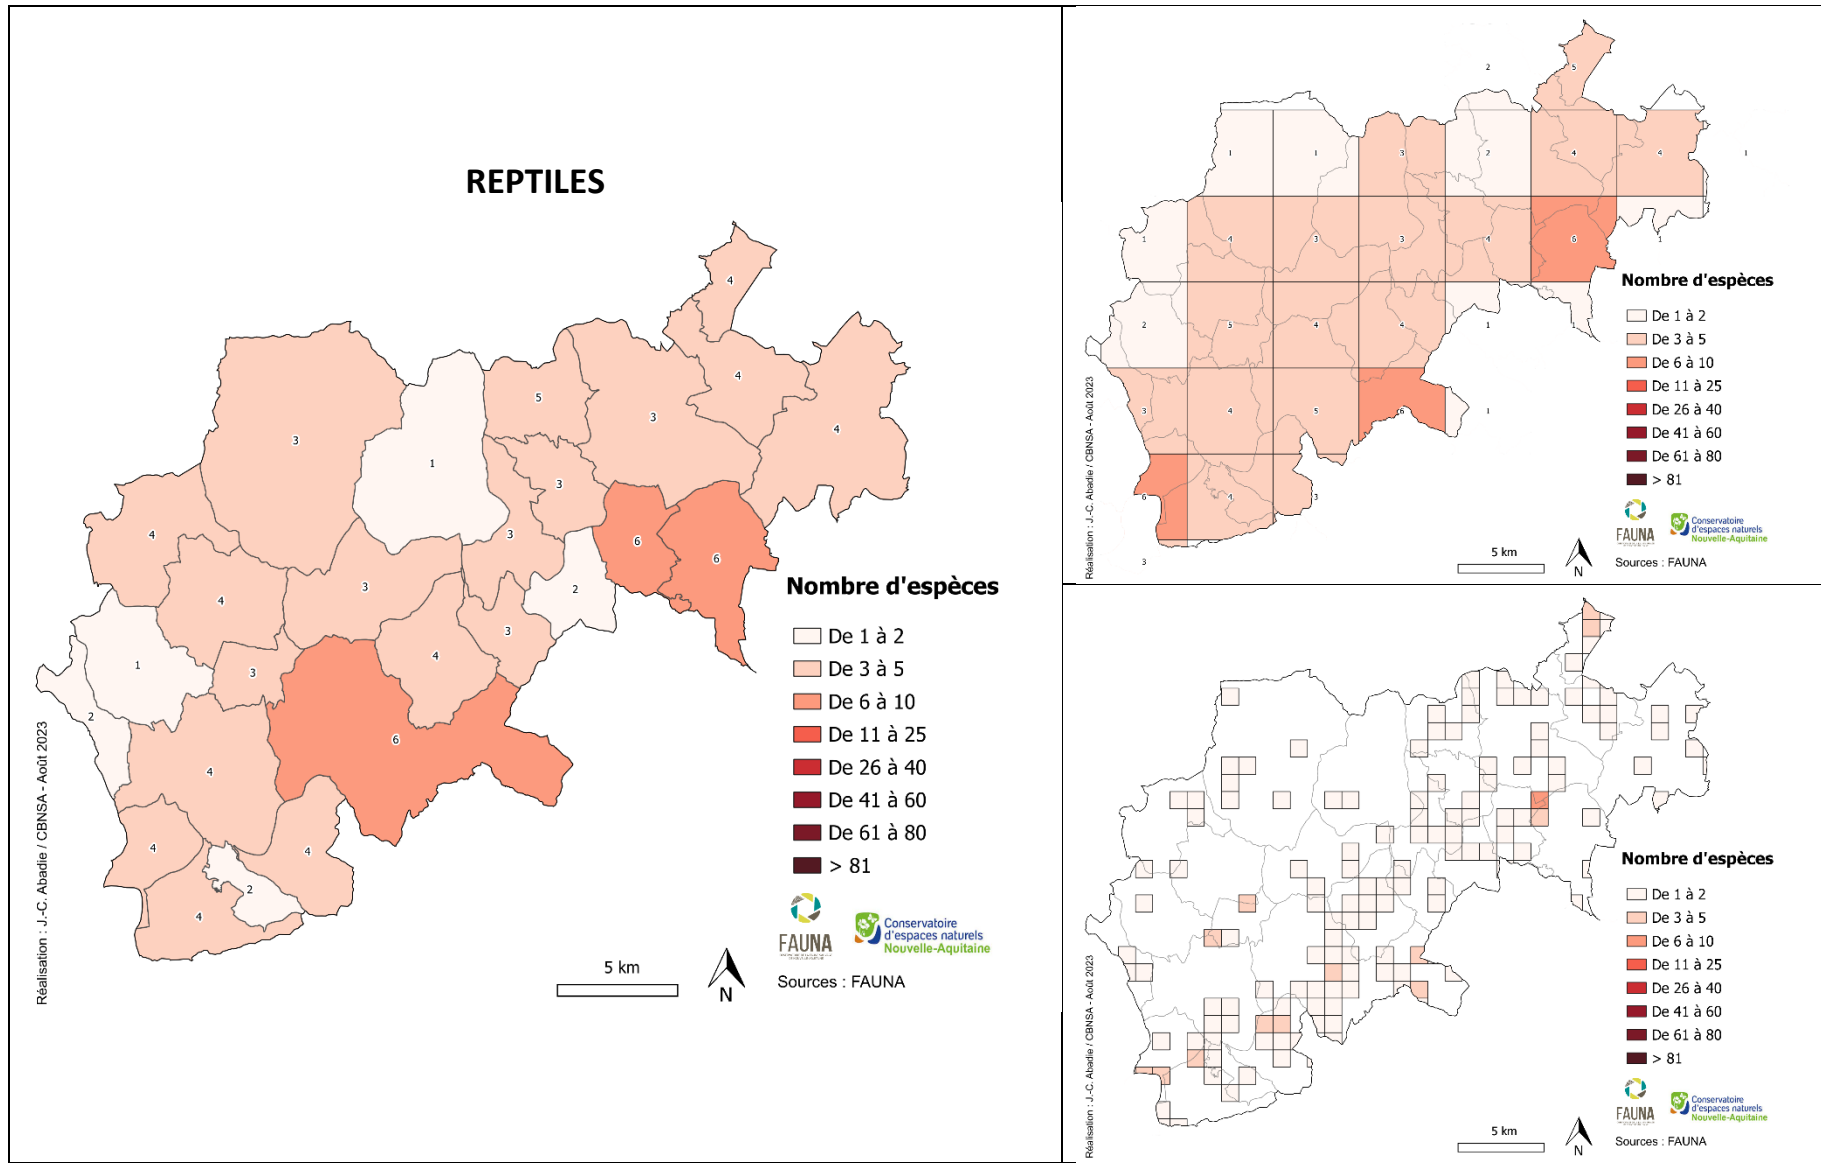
REPTILES

4
4
5
3
4
3
1
3
4
3
3
4
6
6
4
3
2
4
3
3
1
3
4
2
6
4
4
4
2
4

Nombre d'espèces
De 1 à 2
De 3 à 5
De 6 à 10
De 11 à 25
De 26 à 40
De 41 à 60
De 61 à 80
> 81

FAUNA
Conservatoire d'espaces naturels Nouvelle-Aquitaine
Sources : FAUNA
5 km
N
Réalisation : J.-C. Abadie / CBNSA - Août 2023

Nombre d'espèces
De 1 à 2
De 3 à 5
De 6 à 10
De 11 à 25
De 26 à 40
De 41 à 60
De 61 à 80
> 81
FAUNA
Conservatoire d'espaces naturels Nouvelle-Aquitaine
Sources : FAUNA
5 km
N
Réalisation : J.-C. Abadie / CBNSA - Août 2023

Nombre d'espèces
De 1 à 2
De 3 à 5
De 6 à 10
De 11 à 25
De 26 à 40
De 41 à 60
De 61 à 80
> 81
FAUNA
Conservatoire d'espaces naturels Nouvelle-Aquitaine
Sources : FAUNA
5 km
N
Réalisation : J.-C. Abadie / CBNSA - Août 2023